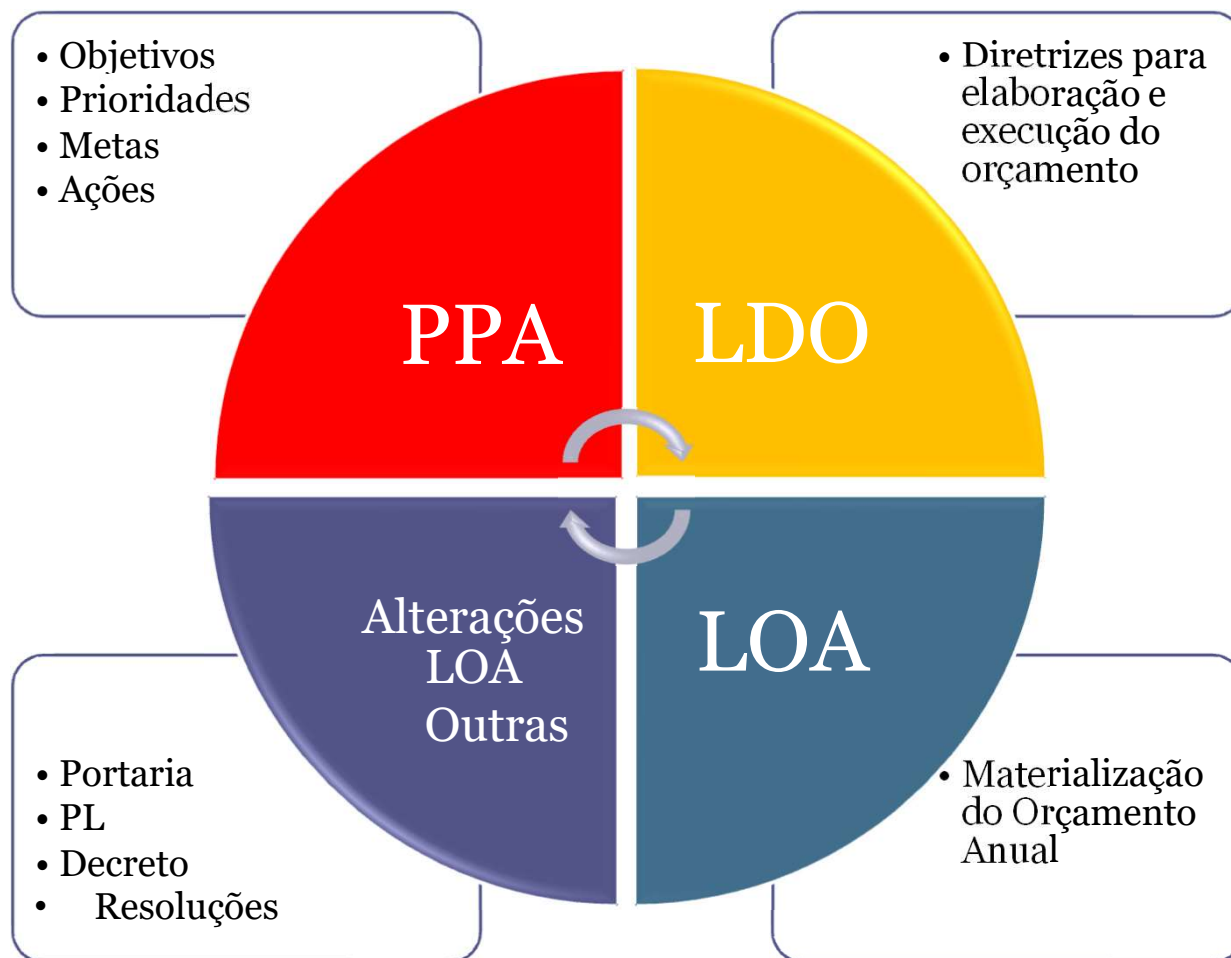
• Objetivos
• Prioridades
• Metas
• Ações

• Diretrizes para elaboração e execução do orçamento

PPA

LDO

Alterações LOA Outras

LOA

• Portaria
• PL
• Decreto
• Resoluções

• Materialização do Orçamento Anual